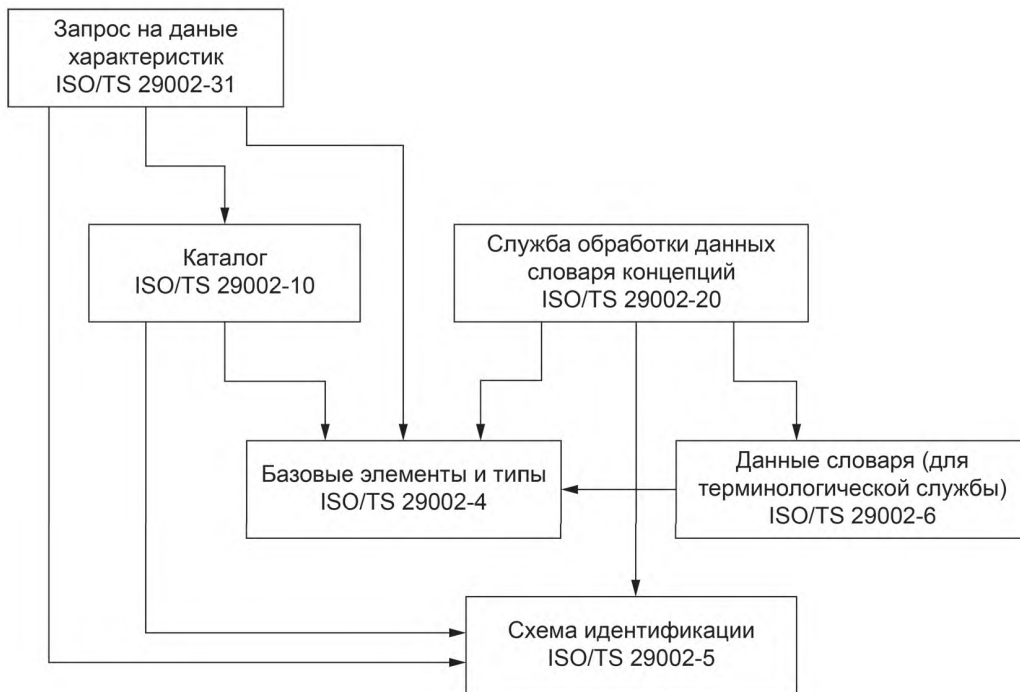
Запрос на даные характеристик ISO/TS 29002-31

Каталог ISO/TS 29002-10

Служба обработки данных словаря концепций ISO/TS 29002-20

Базовые элементы и типы ISO/TS 29002-4

Данные словаря (для терминологической службы) ISO/TS 29002-6

Схема идентификации ISO/TS 29002-5